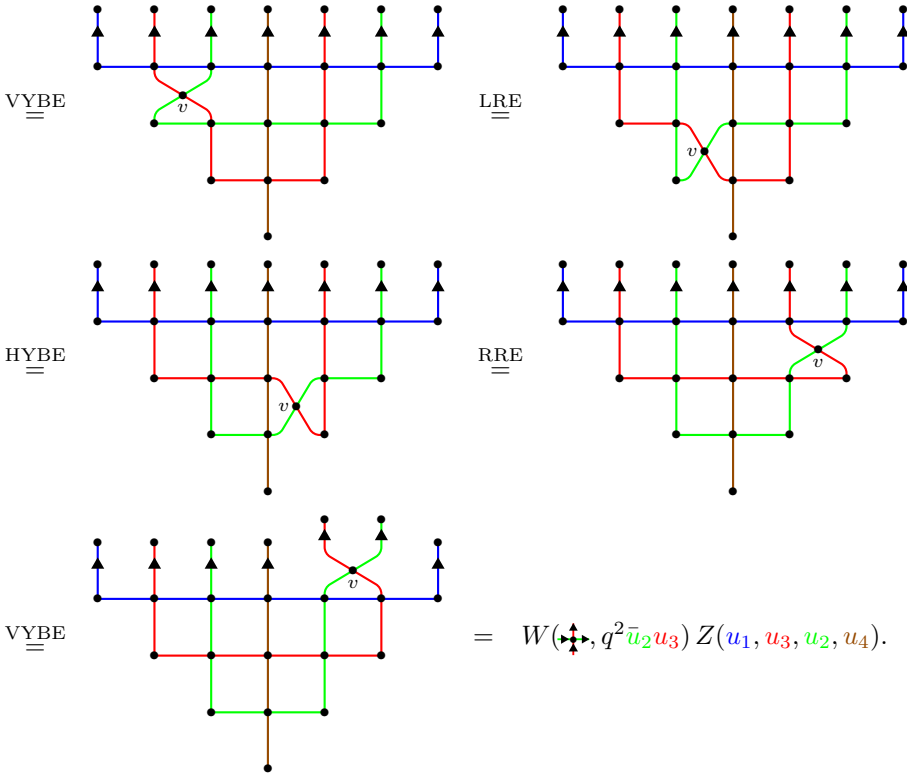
$\overset{\text{VYBE}}{=}$

$v$

$\overset{\text{LRE}}{=}$

$v$

$\overset{\text{HYBE}}{=}$

$v$

$\overset{\text{RRE}}{=}$

$v$

$\overset{\text{VYBE}}{=}$

$v$

$= \quad W(\,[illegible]\,, q^2\bar{u}_2 u_3)\, Z(u_1, u_3, u_2, u_4).$